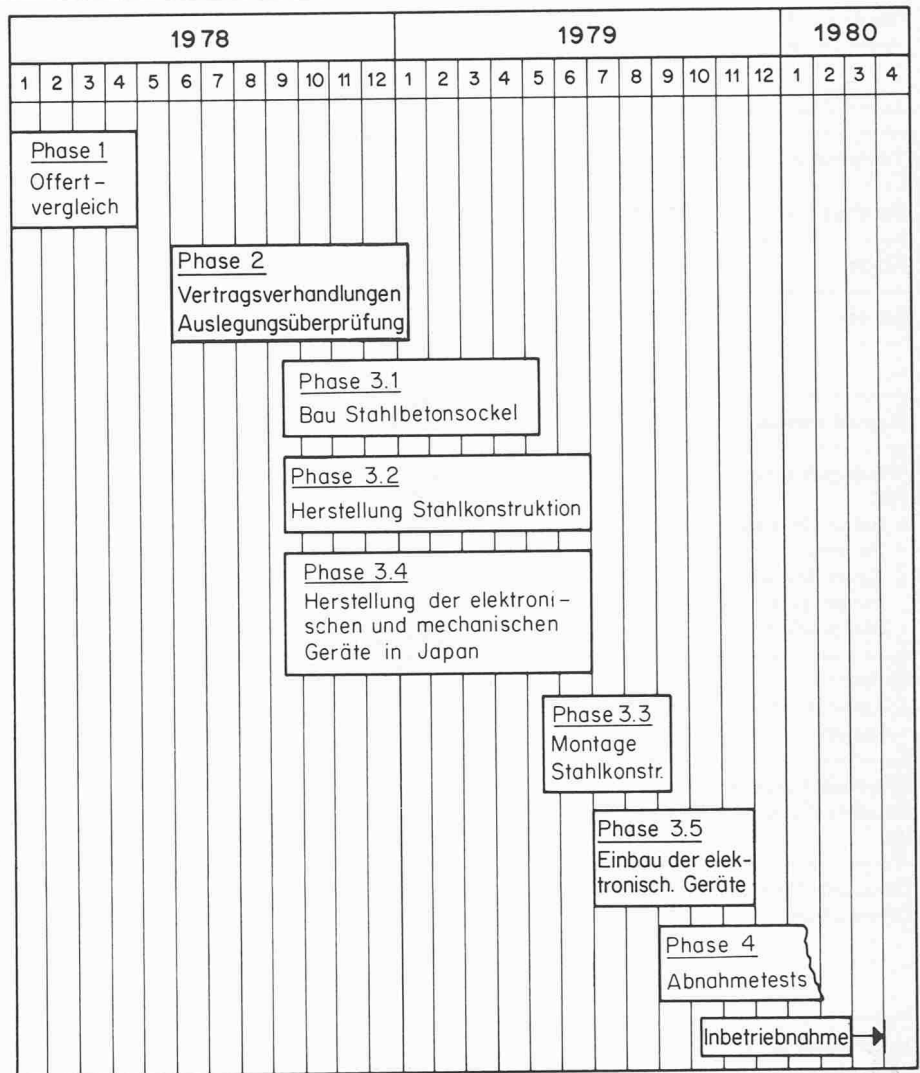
| 1978 | | | | | | | | | | | | 1979 | | | | | | | | | | | | 1980 | | | |
|---|---|---|---|---|---|---|---|---|---|---|---|---|---|---|---|---|---|---|---|---|---|---|---|---|---|---|---|
| 1 | 2 | 3 | 4 | 5 | 6 | 7 | 8 | 9 | 10 | 11 | 12 | 1 | 2 | 3 | 4 | 5 | 6 | 7 | 8 | 9 | 10 | 11 | 12 | 1 | 2 | 3 | 4 |

Phase 1
Offert-vergleich

Phase 2
Vertragsverhandlungen
Auslegungsüberprüfung

Phase 3.1
Bau Stahlbetonsockel

Phase 3.2
Herstellung Stahlkonstruktion

Phase 3.4
Herstellung der elektronischen und mechanischen Geräte in Japan

Phase 3.3
Montage Stahlkonstr.

Phase 3.5
Einbau der elektronisch. Geräte

Phase 4
Abnahmetests

Inbetriebnahme